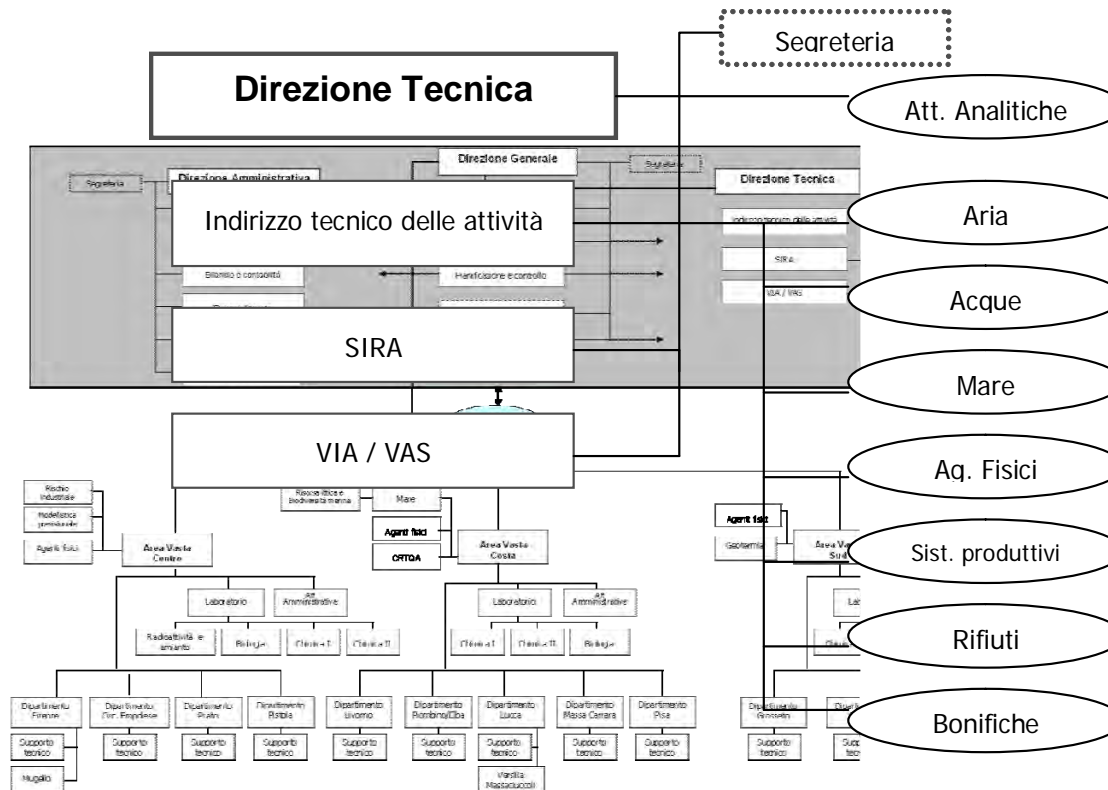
Segreteria

Direzione Tecnica

Att. Analitiche

Direzione Generale

Segreteria

Segreteria

Direzione Amministrativa

Direzione Tecnica

Indirizzo tecnico delle attività

Indirizzo tecnico delle attività

Aria

Bilancio e contabilità

Pianificazione e controllo

SIRA

VIA / VAS

Acque

SIRA

Mare

VIA / VAS

Ag. Fisici

Rischio industriale

Modellistica previsionale

Agenti fisici

Area Vasta Centro

Risorse ittiche e Biodiversità marina

Mare

Agenti fisici

CRTQA

Area Vasta Costa

Agenti fisici

Geotermia

Sist. produttivi

Laboratorio

Att. Amministrative

Laboratorio

Att. Amministrative

Radioattività e amianto

Biologia

Chimica I

Chimica II

Chimica I

Chimica II

Biologia

Rifiuti

Dipartimento Firenze

Dipartimento Circ. Empolese

Dipartimento Prato

Dipartimento Pistoia

Dipartimento Livorno

Dipartimento Piombino/Elba

Dipartimento Lucca

Dipartimento Massa Carrara

Dipartimento Pisa

Dipartimento Grosseto

Bonifiche

Supporto tecnico

Supporto tecnico

Supporto tecnico

Supporto tecnico

Supporto tecnico

Supporto tecnico

Supporto tecnico

Supporto tecnico

Supporto tecnico

Supporto tecnico

Mugello

Versilia Massaciuccoli